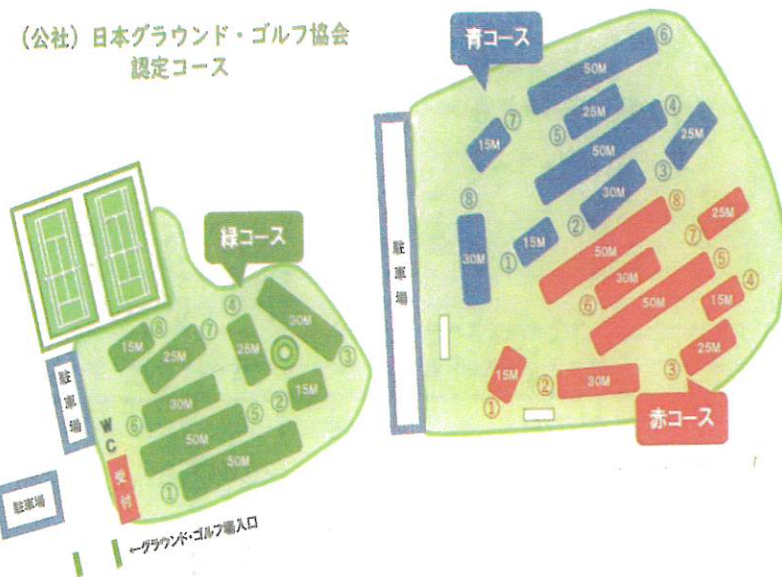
(公社) 日本グラウンド・ゴルフ協会
認定コース

青コース

⑥
50M
⑦
25M
④
15M
⑤
50M
25M
③
⑧
30M
②
⑧
25M
15M
50M
⑦
①
30M
⑤
30M
④
⑥
50M
15M
25M
15M
③
②
30M
①
赤コース

駐車場

緑コース

④
30M
⑧
⑦
15M
25M
25M
③
30M
⑤
②
15M
⑥
50M
50M
①

駐車場
WC
受付
駐車場
←グラウンド・ゴルフ場入口